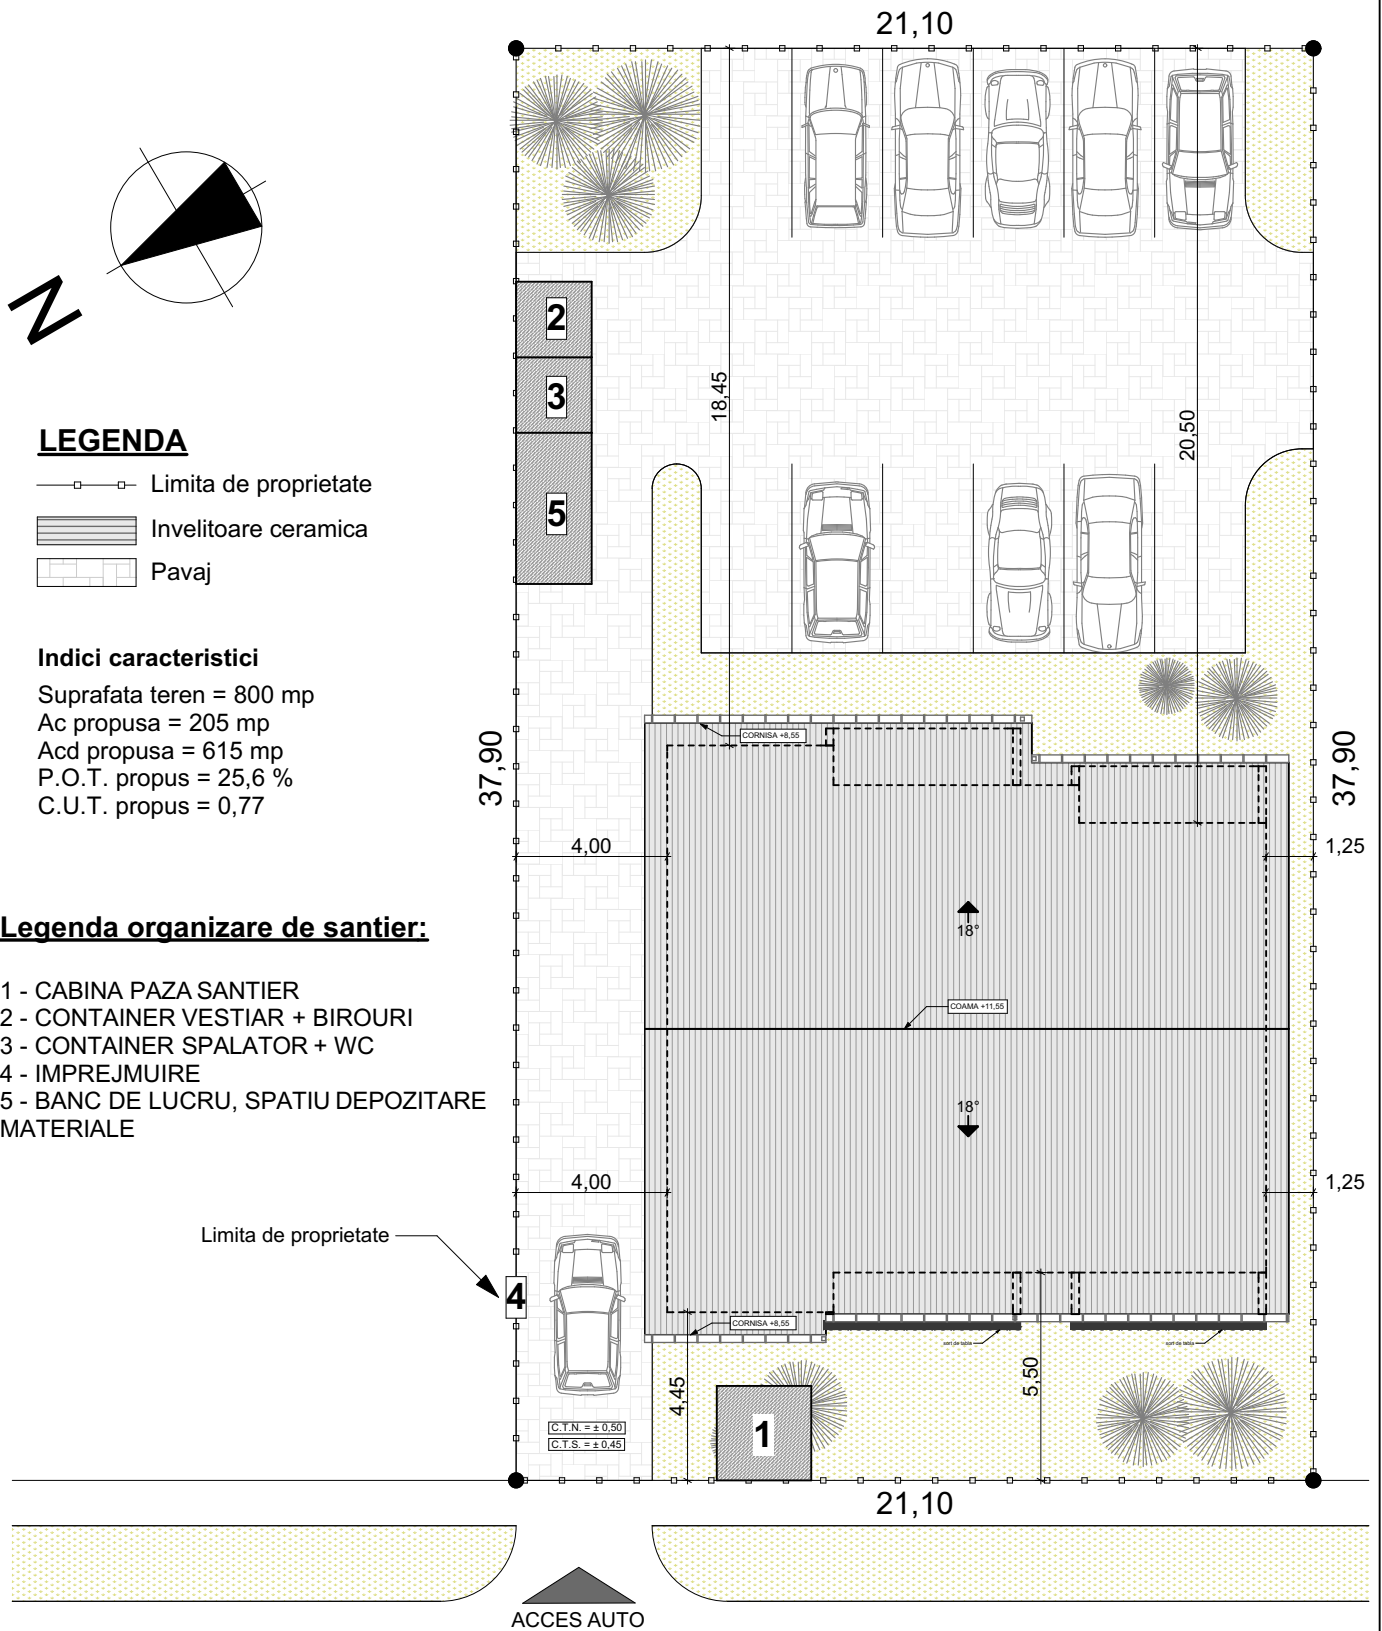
21,10

N

LEGENDA
Limita de proprietate
Invelitoare ceramica
Pavaj

Indici caracteristici
Suprafata teren = 800 mp
Ac propusa = 205 mp
Acd propusa = 615 mp
P.O.T. propus = 25,6 %
C.U.T. propus = 0,77

Legenda organizare de santier:

1 - CABINA PAZA SANTIER
2 - CONTAINER VESTIAR + BIROURI
3 - CONTAINER SPALATOR + WC
4 - IMPREJMUIRE
5 - BANC DE LUCRU, SPATIU DEPOZITARE MATERIALE

2
3
5

18,45
20,50

CORNISA +8,55

37,90
37,90

4,00
1,25

18°

COAMA +11,55

18°

4,00
1,25

Limita de proprietate

4

CORNISA +8,55
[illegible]
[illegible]

4,45
5,50

C.T.N. = ± 0,50
C.T.S. = ± 0,45

1

21,10

ACCES AUTO